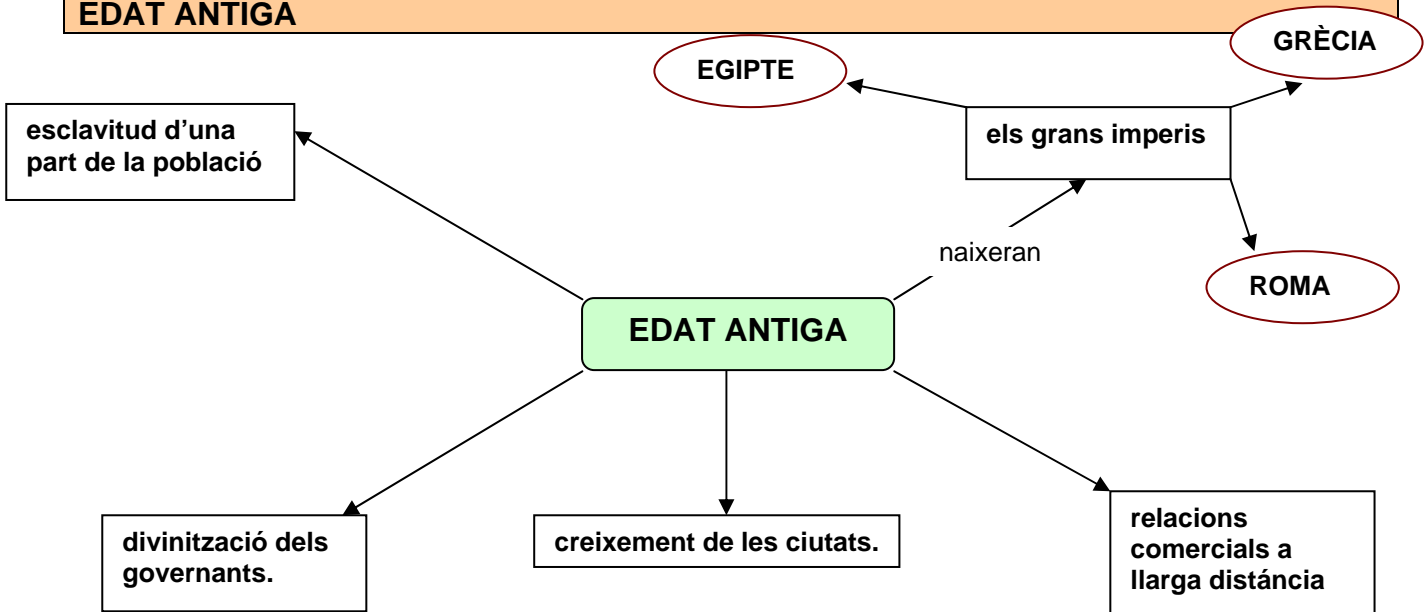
EDAT ANTIGA

EGIPTE

GRÈCIA

esclavitud d'una part de la població

els grans imperis

naixeran

ROMA

EDAT ANTIGA

divinització dels governants.

creixement de les ciutats.

relacions comercials a llarga distància